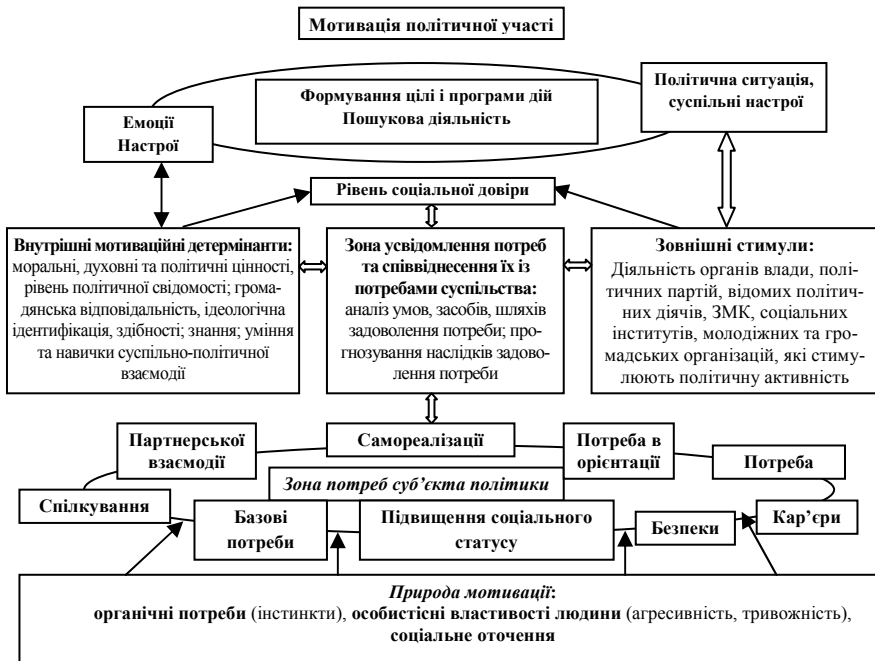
Мотивація політичної участі

Формування цілі і програми дій
Пошукова діяльність

Політична ситуація, суспільні настрої

Емоції
Настрої

Рівень соціальної довіри

Внутрішні мотиваційні детермінанти: моральні, духовні та політичні цінності, рівень політичної свідомості; громадянська відповідальність, ідеологічна ідентифікація, здібності; знання; уміння та навички суспільно-політичної взаємодії

Зона усвідомлення потреб та співвіднесення їх із потребами суспільства: аналіз умов, засобів, шляхів задоволення потреби; прогнозування наслідків задоволення потреби

Зовнішні стимули: Діяльність органів влади, політичних партій, відомих політичних діячів, ЗМК, соціальних інститутів, молодіжних та громадських організацій, які стимулюють політичну активність

Партнерської взаємодії

Самореалізації

Потреба в орієнтації

Потреба

Зона потреб суб'єкта політики

Спілкування

Базові потреби

Підвищення соціального статусу

Безпеки

Кар'єри

Природа мотивації:
органічні потреби (інстинкти), особистісні властивості людини (агресивність, тривожність), соціальне оточення